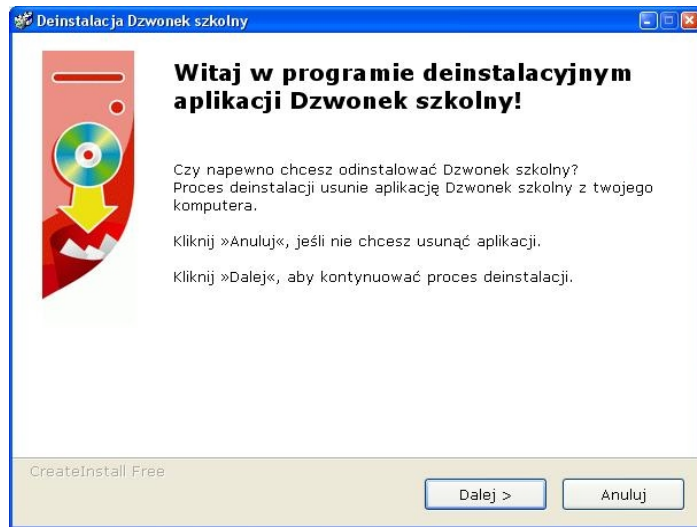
Deinstalacja Dzwonek szkolny

Witaj w programie deinstalacyjnym aplikacji Dzwonek szkolny!

Czy napewno chcesz odinstalować Dzwonek szkolny? Proces deinstalacji usunie aplikację Dzwonek szkolny z twojego komputera.

Kliknij »Anuluj«, jeśli nie chcesz usunąć aplikacji.

Kliknij »Dalej«, aby kontynuować proces deinstalacji.

CreateInstall Free

Dalej >

Anuluj